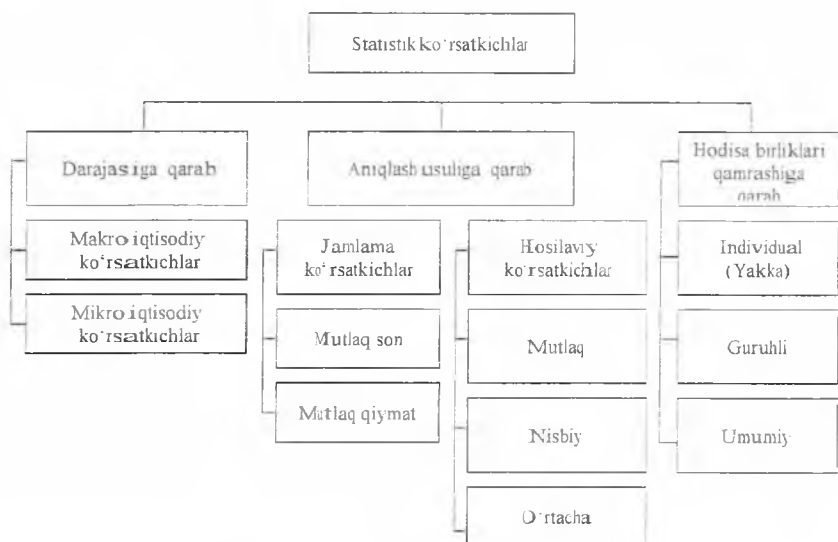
Statistik ko'rsatkichlar

Darajasiga qarab

Makro iqtisodiy ko'rsatkichlar

Mikro iqtisodiy ko'rsatkichlar

Aniqlash usuliga qarab

Jamlama ko'rsatkichlar

Mutlaq son

Mutlaq qiymat

Hosilaviy ko'rsatkichlar

Mutlaq

Nisbiy

O'rtacha

Hodisa birliklari qamrashiga qarab

Individual (Yakka)

Guruhli

Umumiy